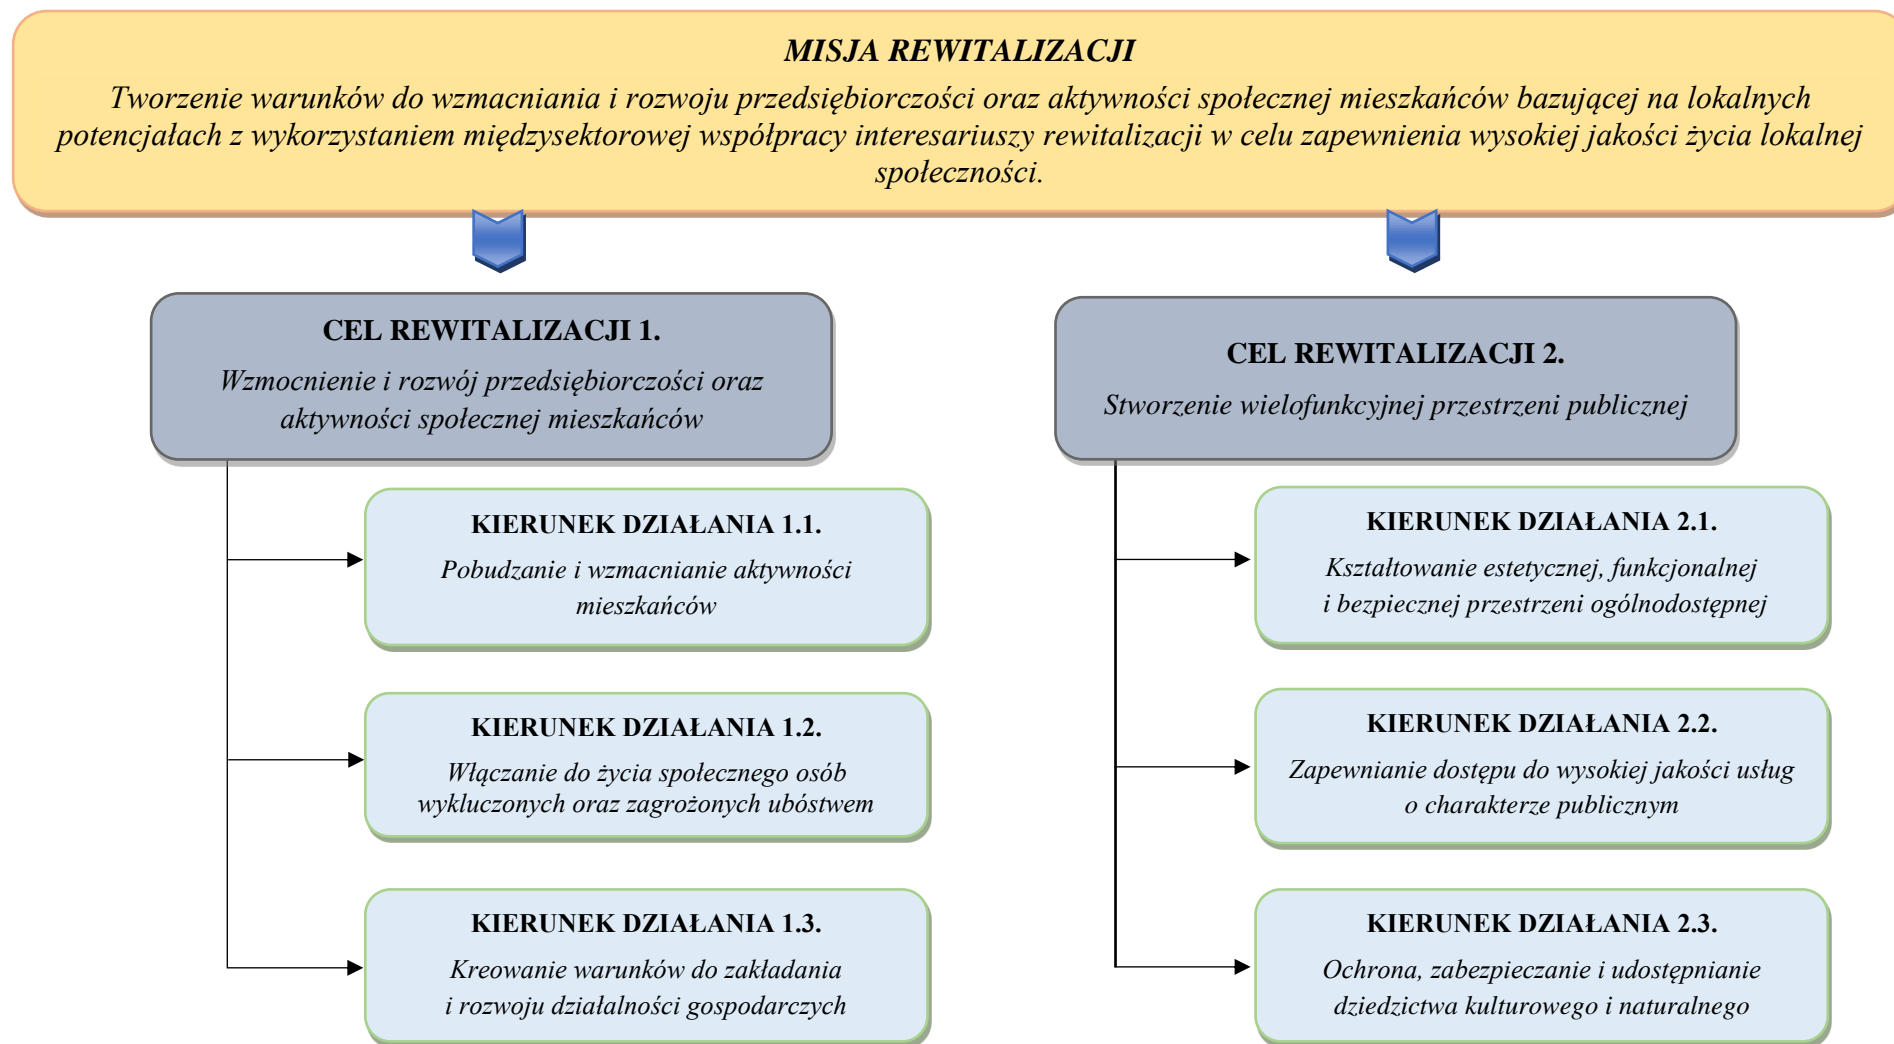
MISJA REWITALIZACJI

Tworzenie warunków do wzmacniania i rozwoju przedsiębiorczości oraz aktywności społecznej mieszkańców bazującej na lokalnych potencjałach z wykorzystaniem międzysektorowej współpracy interesariuszy rewitalizacji w celu zapewnienia wysokiej jakości życia lokalnej społeczności.

CEL REWITALIZACJI 1.

Wzmocnienie i rozwój przedsiębiorczości oraz aktywności społecznej mieszkańców

KIERUNEK DZIAŁANIA 1.1.

Pobudzanie i wzmacnianie aktywności mieszkańców

KIERUNEK DZIAŁANIA 1.2.

Włączanie do życia społecznego osób wykluczonych oraz zagrożonych ubóstwem

KIERUNEK DZIAŁANIA 1.3.

Kreowanie warunków do zakładania i rozwoju działalności gospodarczych

CEL REWITALIZACJI 2.

Stworzenie wielofunkcyjnej przestrzeni publicznej

KIERUNEK DZIAŁANIA 2.1.

Kształtowanie estetycznej, funkcjonalnej i bezpiecznej przestrzeni ogólnodostępnej

KIERUNEK DZIAŁANIA 2.2.

Zapewnianie dostępu do wysokiej jakości usług o charakterze publicznym

KIERUNEK DZIAŁANIA 2.3.

Ochrona, zabezpieczanie i udostępnianie dziedzictwa kulturowego i naturalnego